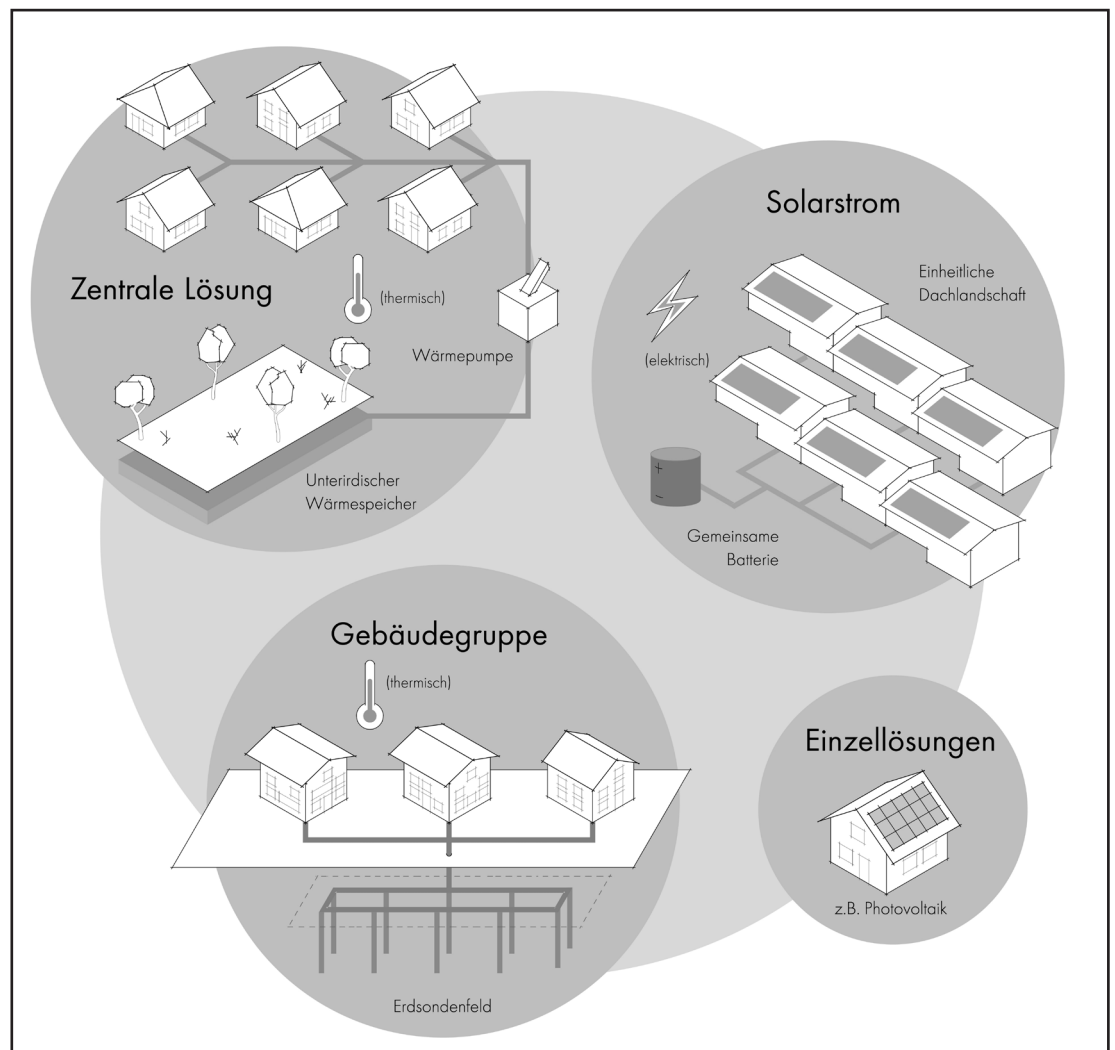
Zentrale Lösung

(thermisch)

Wärmepumpe

Unterirdischer Wärmespeicher

Solarstrom

Einheitliche Dachlandschaft

(elektrisch)

+

−

Gemeinsame Batterie

Gebäudegruppe

(thermisch)

Erdsondenfeld

Einzellösungen

z.B. Photovoltaik